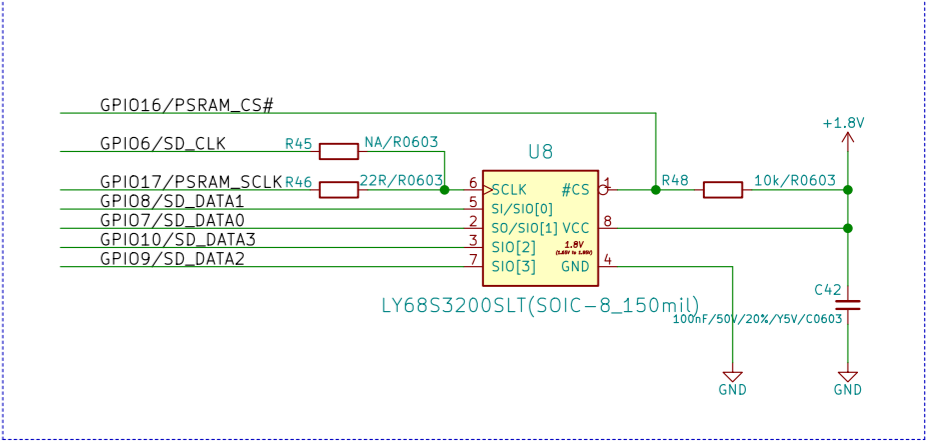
GPIO16/PSRAM_CS#
GPIO6/SD_CLK
R45
NA/R0603
U8
+1.8V
GPIO17/PSRAM_SCLK
R46
22R/R0603
6
SCLK
#CS
1
R48
10k/R0603
GPIO8/SD_DATA1
5
SI/SIO[0]
GPIO7/SD_DATA0
2
SO/SIO[1]
VCC
8
GPIO10/SD_DATA3
3
SIO[2]
1.8V
(1.65V to 1.95V)
GPIO9/SD_DATA2
7
SIO[3]
GND
4
C42
LY68S3200SLT(SOIC-8_150mil)
100nF/50V/20%/Y5V/C0603
GND
GND